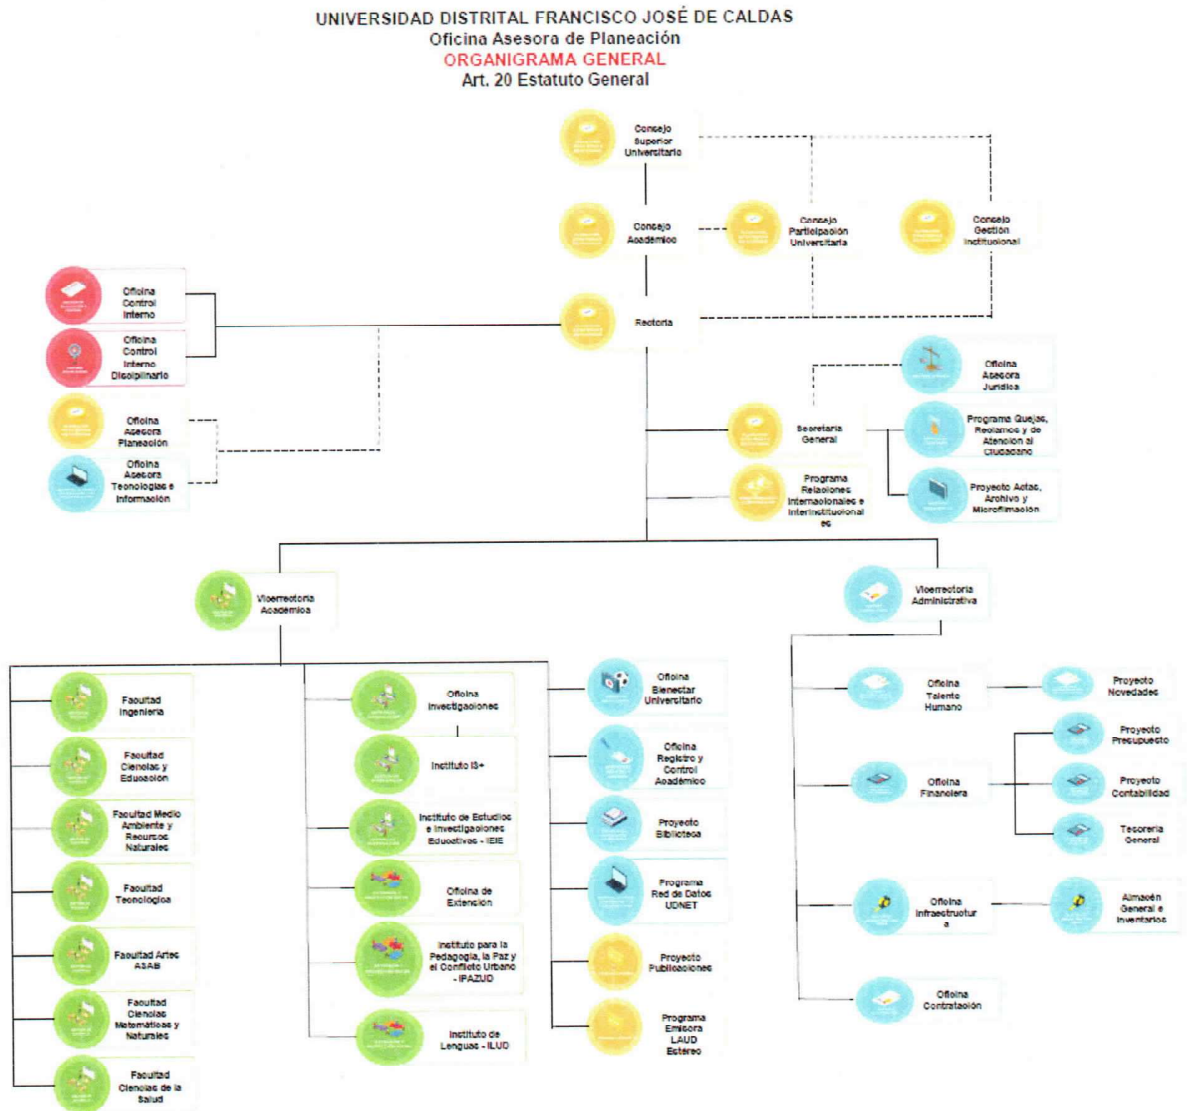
UNIVERSIDAD DISTRITAL FRANCISCO JOSÉ DE CALDAS
Oficina Asesora de Planeación
ORGANIGRAMA GENERAL
Art. 20 Estatuto General

Consejo Superior Universitario

Consejo Académico

Consejo Participación Universitaria

Consejo Gestión Institucional

Oficina Control Interno

Oficina Control Interno Disciplinario

Rectoría

Oficina Asesora Jurídica

Oficina Asesora Planeación

Oficina Asesora Tecnologías e Información

Secretaría General

Programa Quejas, Reclamos y de Atención al Ciudadano

Programa Relaciones Internacionales e Interinstitucionales

Proyecto Actas, Archivo y Microfilmación

Vicerrectoría Académica

Vicerrectoría Administrativa

Facultad Ingeniería

Oficina Investigaciones

Oficina Bienestar Universitario

Oficina Talento Humano

Proyecto Novedades

Facultad Ciencias y Educación

Instituto IS+

Oficina Registro y Control Académico

Proyecto Presupuesto

Facultad Medio Ambiente y Recursos Naturales

Instituto de Estudios e Investigaciones Educativas - IEIE

Proyecto Biblioteca

Oficina Financiera

Proyecto Contabilidad

Tesorería General

Facultad Tecnológica

Oficina de Extensión

Programa Red de Datos UDNET

Oficina Infraestructura

Almacén General e Inventarios

Facultad Artes ASAB

Instituto para la Pedagogía, la Paz y el Conflicto Urbano - IPAZUD

Proyecto Publicaciones

Facultad Ciencias Matemáticas y Naturales

Instituto de Lenguas - ILUD

Programa Emisora LAUD Estéreo

Oficina Contratación

Facultad Ciencias de la Salud